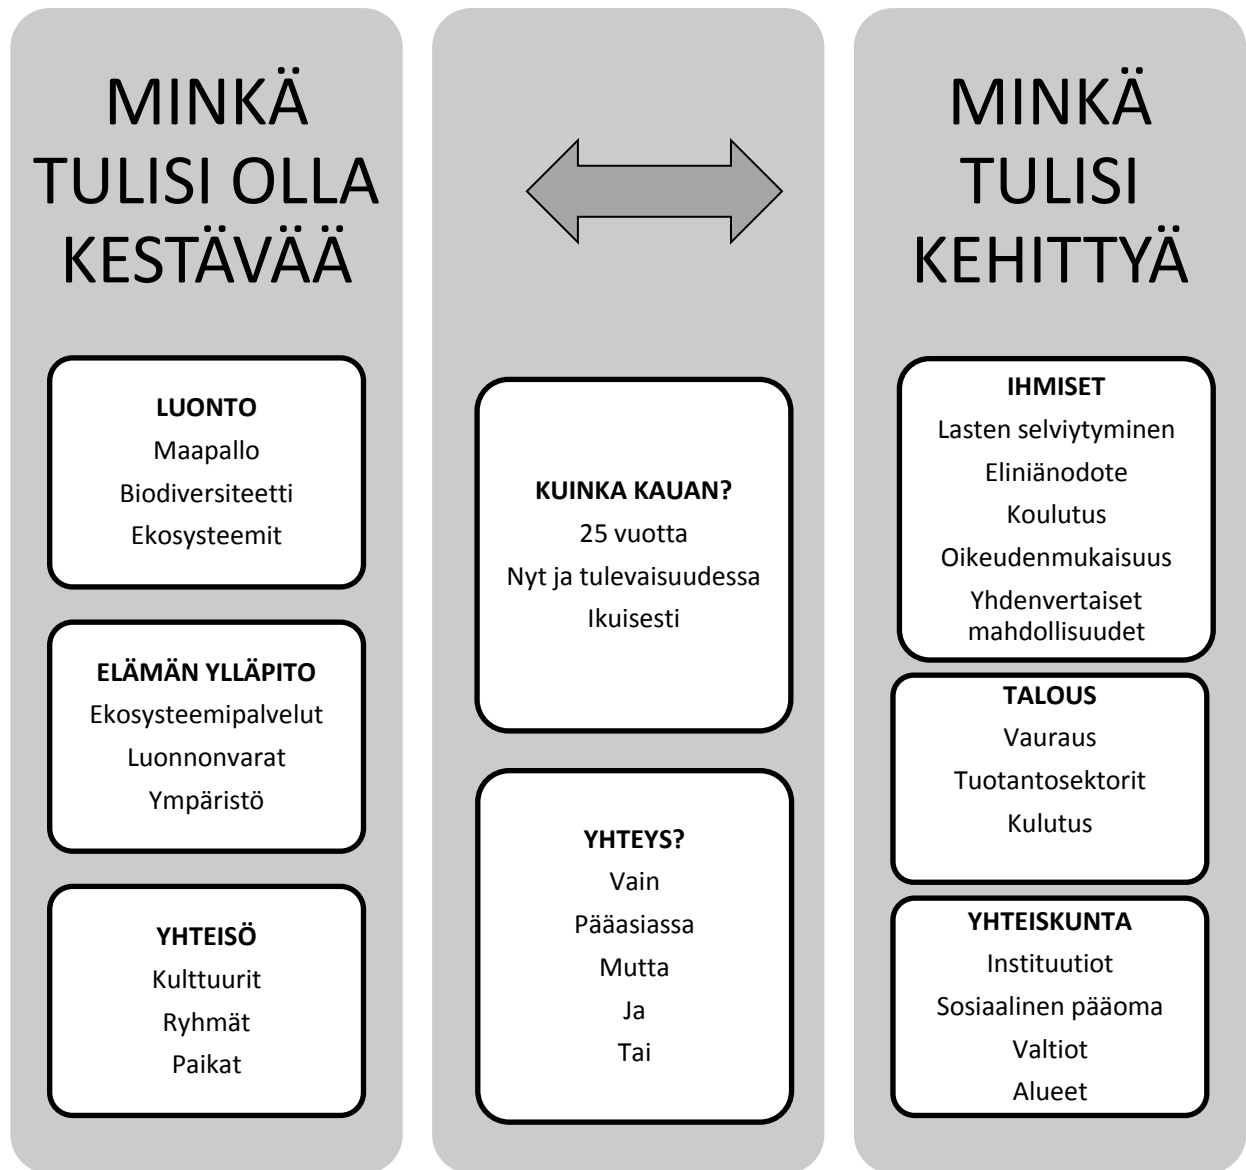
MINKÄ TULISI OLLA KESTÄVÄÄ

LUONTO
Maapallo
Biodiversiteetti
Ekosysteemit

ELÄMÄN YLLÄPITO
Ekosysteemipalvelut
Luonnonvarat
Ympäristö

YHTEISÖ
Kulttuurit
Ryhmät
Paikat

KUINKA KAUAN?
25 vuotta
Nyt ja tulevaisuudessa
Ikuisesti

YHTEYS?
Vain
Pääasiassa
Mutta
Ja
Tai

MINKÄ TULISI KEHITTYÄ

IHMISET
Lasten selviytyminen
Eliniänodote
Koulutus
Oikeudenmukaisuus
Yhdenvertaiset mahdollisuudet

TALOUS
Vauraus
Tuotantosektorit
Kulutus

YHTEISKUNTA
Instituutiot
Sosiaalinen pääoma
Valtiot
Alueet